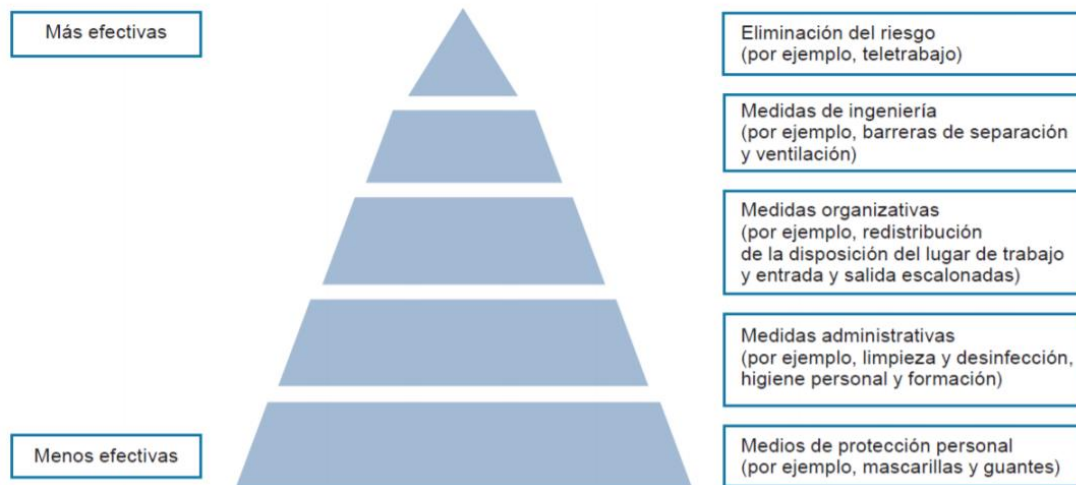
Más efectivas

Menos efectivas

Eliminación del riesgo (por ejemplo, teletrabajo)

Medidas de ingeniería (por ejemplo, barreras de separación y ventilación)

Medidas organizativas (por ejemplo, redistribución de la disposición del lugar de trabajo y entrada y salida escalonadas)

Medidas administrativas (por ejemplo, limpieza y desinfección, higiene personal y formación)

Medios de protección personal (por ejemplo, mascarillas y guantes)